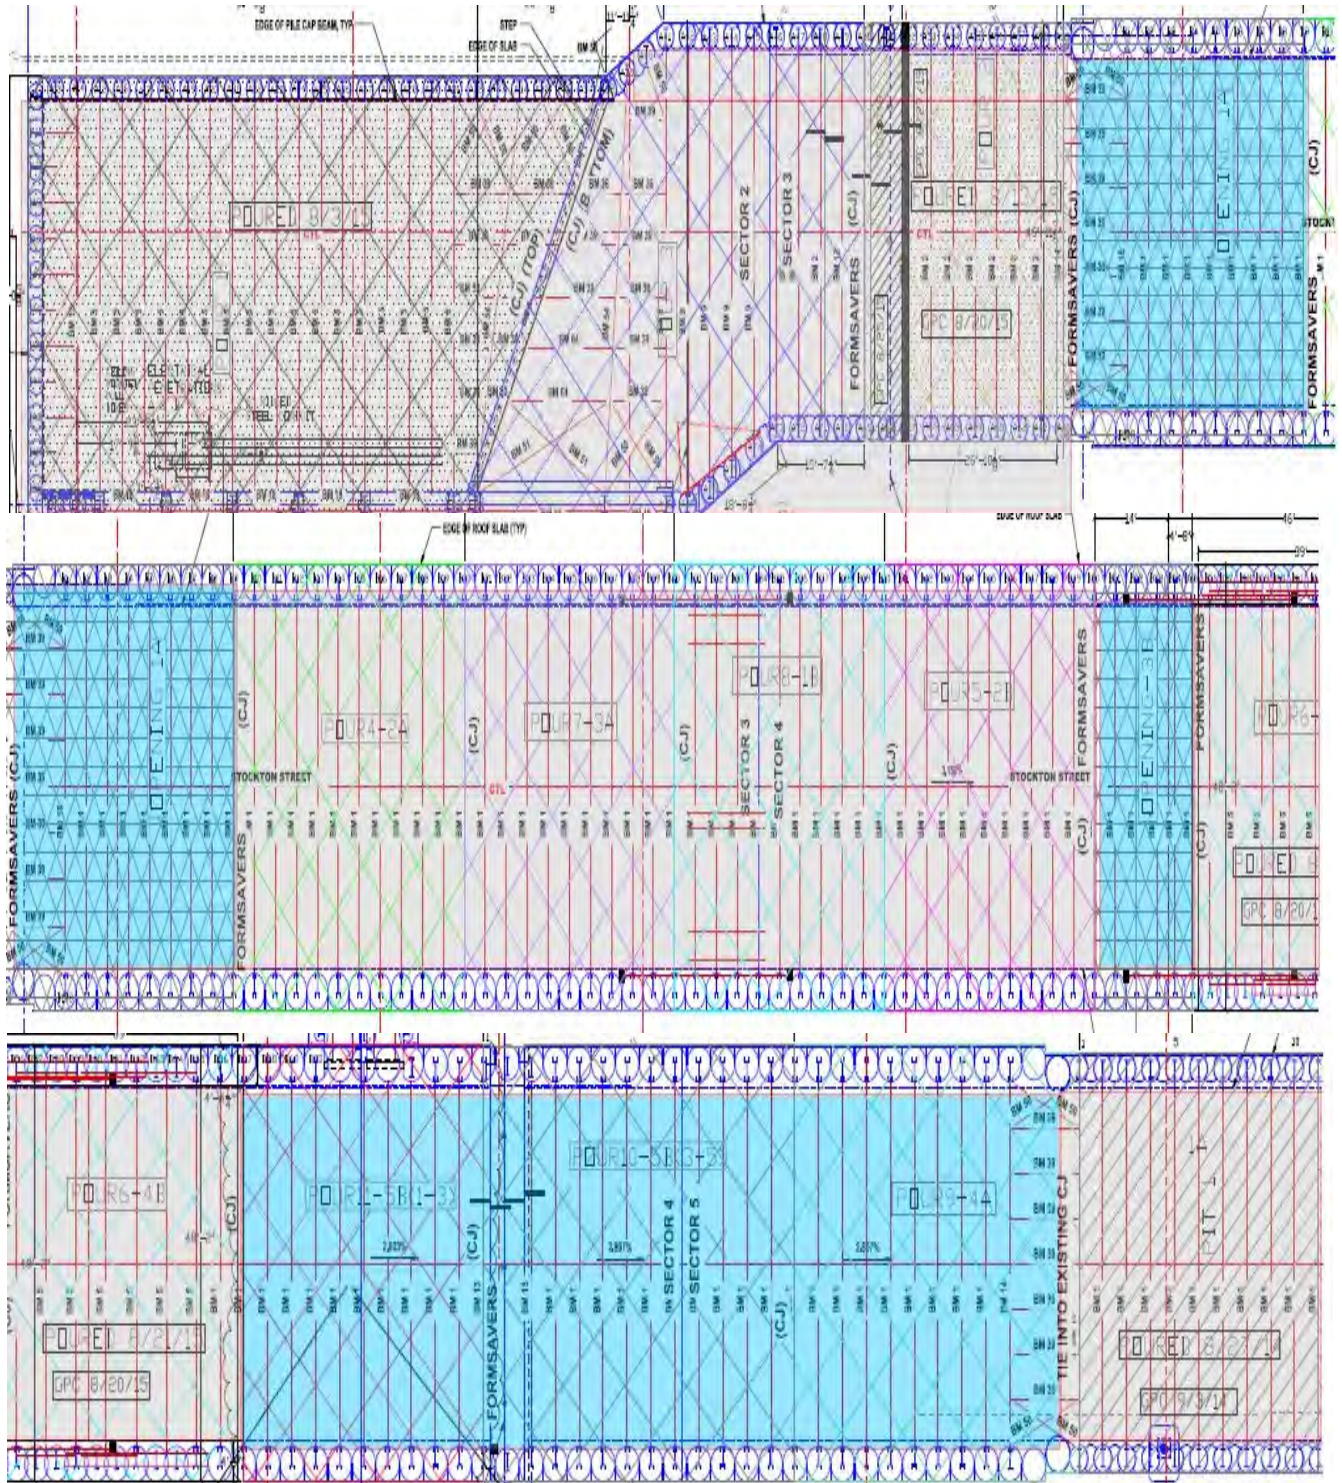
EDGE OF PILE CAP BEAM, TYP.
STEP
EDGE OF SLAB
POURED 8/3/15
(CJ) (TOP)
(CJ) (BOTTOM)
SECTOR 2
SECTOR 3
FORMSAVERS
(CJ)
POURED 8/12/15
GPC 8/20/15
CTL
FORMSAVERS (CJ)
OPENING 1A
(CJ)
STOCKTON
FORMSAVERS
EDGE OF ROOF SLAB (TYP)
EDGE OF ROOF SLAB
FORMSAVERS (CJ)
OPENING 1
FORMSAVERS
(CJ)
POUR4-2A
STOCKTON STREET
(CJ)
POUR7-3A
CTL
(CJ)
POUR8-1B
SECTOR 3
SECTOR 4
POUR5-2B
(CJ)
STOCKTON STREET
FORMSAVERS
(CJ)
OPENING 3B
FORMSAVERS
(CJ)
POUR6-
POURED 8
GPC 8/20/1
POUR6-4B
(CJ)
POURED 8/21/15
GPC 8/20/15
POUR11-5B1-3B
(CJ)
FORMSAVERS
POUR10-5B3+3B
SECTOR 4
SECTOR 5
(CJ)
POUR9-4A
TIE INTO EXISTING CJ
PIT
POURED 8/27/14
GPC 9/3/14